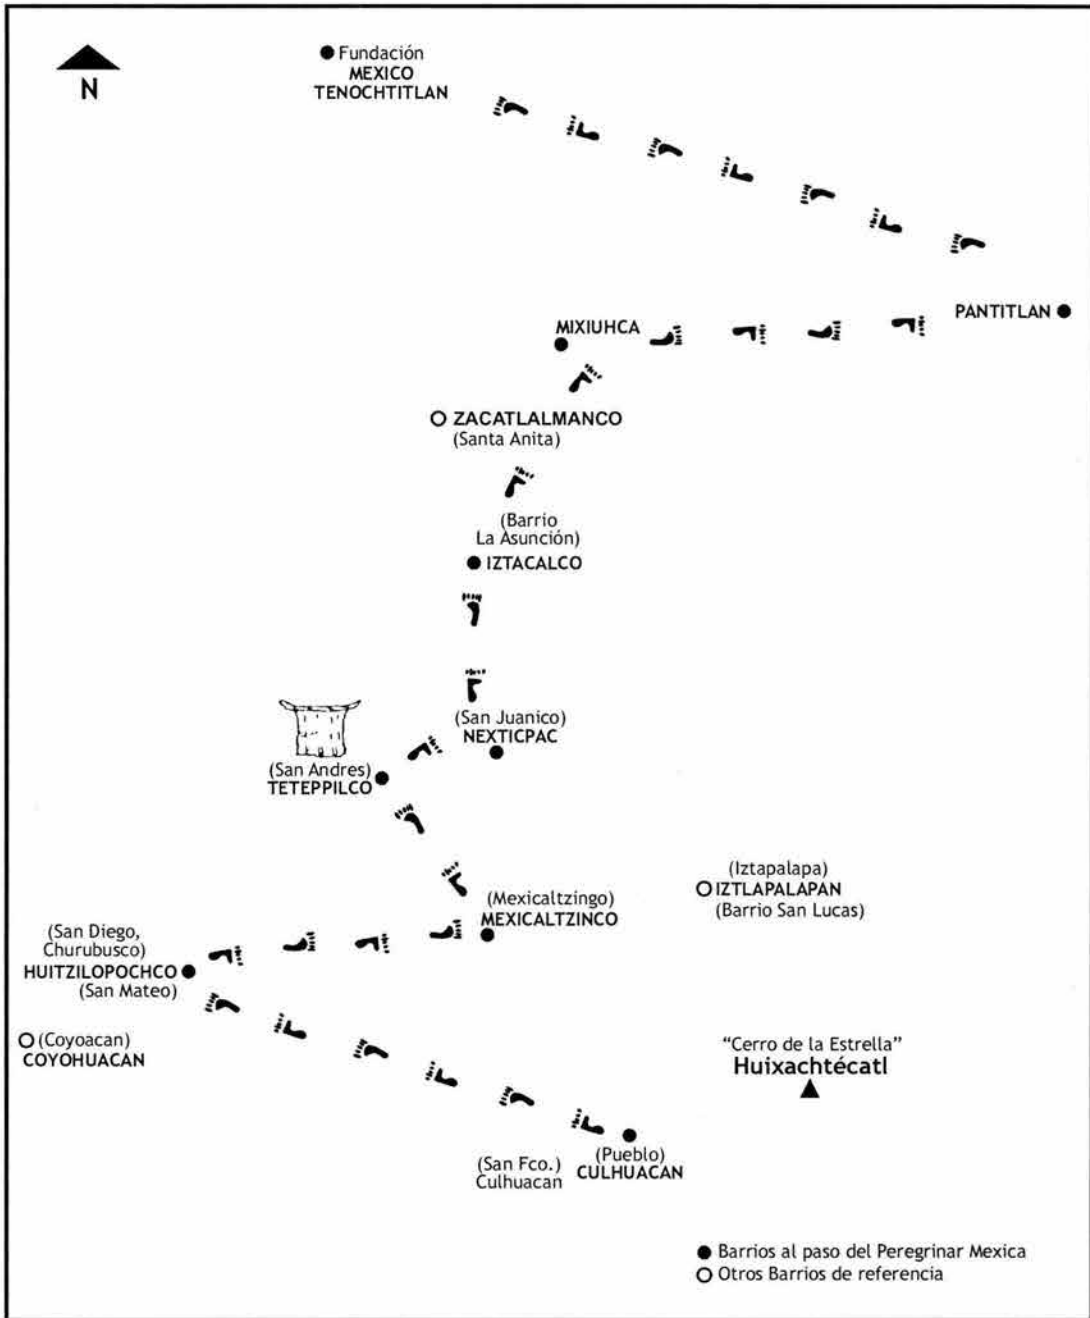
N

● Fundación
MEXICO
TENOCHTITLAN

PANTITLAN ●

MIXIUHCA

○ ZACATLALMANCO
(Santa Anita)

(Barrio
La Asunción)
● IZTACALCO

(San Juanico)
NEXTICPAC

(San Andres)
TETEPPILCO

(Iztapalapa)
○ IZTLAPALAPAN
(Barrio San Lucas)

(Mexicaltzingo)
MEXICALTZINCO

(San Diego,
Churubusco)
HUITZILOPOCHCO ●
(San Mateo)

○ (Coyoacan)
COYOHUACAN

"Cerro de la Estrella"
Huixachtécatl

(San Fco.)
Culhuacan

(Pueblo)
CULHUACAN

● Barrios al paso del Peregrinar Mexica
○ Otros Barrios de referencia